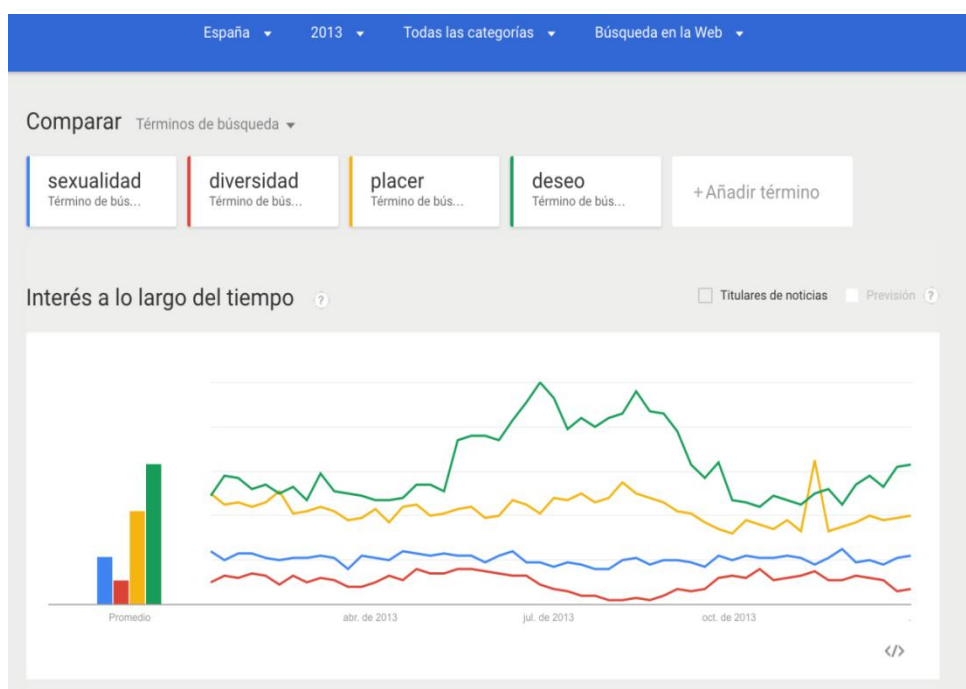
España ▾ 2013 ▾ Todas las categorías ▾ Búsqueda en la Web ▾

Comparar Términos de búsqueda ▾

sexualidad
Término de bús...

diversidad
Término de bús...

placer
Término de bús...

deseo
Término de bús...

+Añadir término

Interés a lo largo del tiempo ?

Titulares de noticias Previsión ?

Promedio

abr. de 2013

jul. de 2013

oct. de 2013

</>